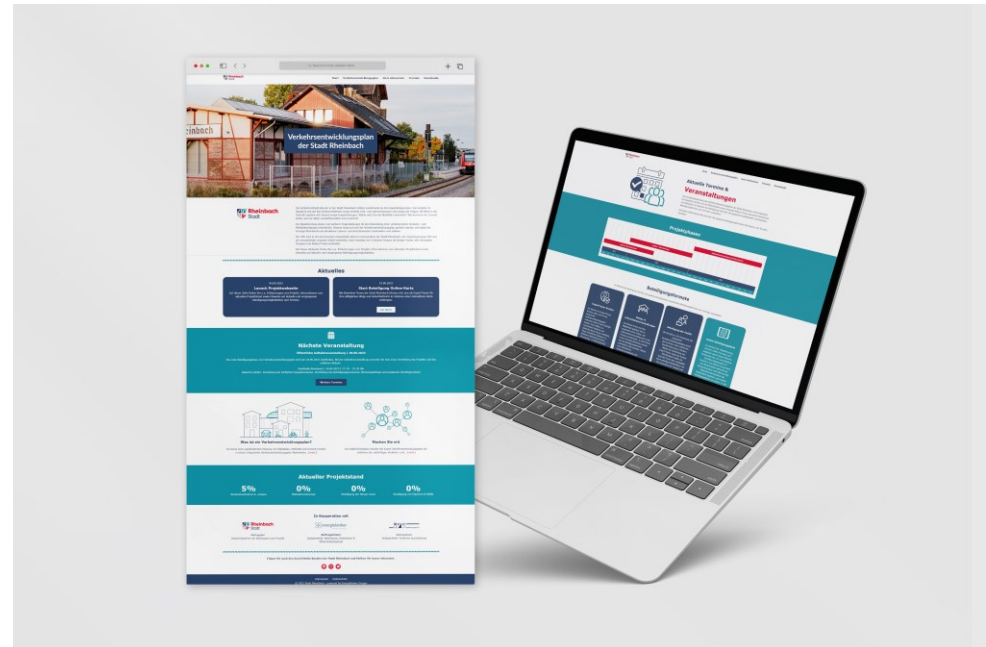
Verkehrsentwicklungsplan der Stadt Rheinbach

Rheinbach Stadt

Aktuelles

Nächste Veranstaltung

Was ist ein Verkehrsentwicklungsplan?

Machen Sie mit

Aktueller Projektstand

5%

0%

0%

0%

In Kooperation mit

Aktuelle Termine & Veranstaltungen

Projektphasen

Beteiligungsformate